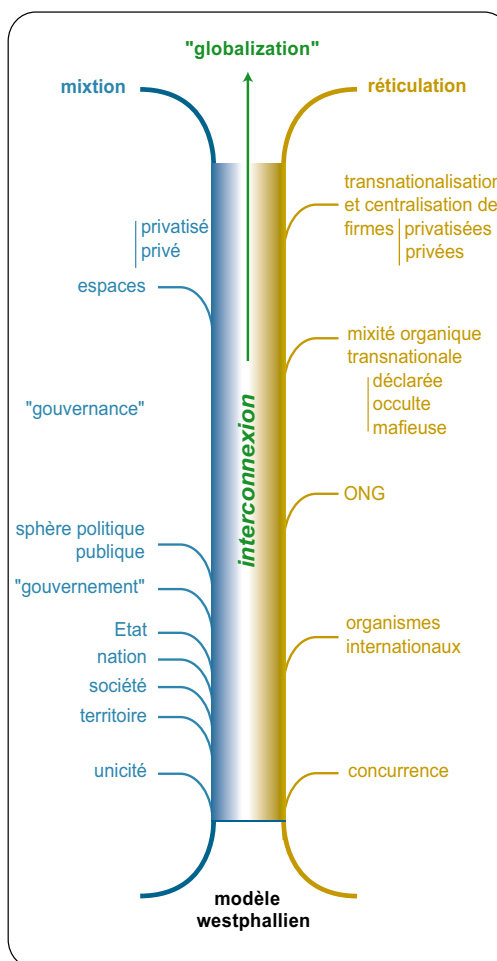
"globalization"

mixtion

réticulation

transnationalisation et centralisation de firmes privatisées privées

privatisé privé

espaces

mixité organique transnationale déclarée occulte mafieuse

"gouvernance"

interconnexion

ONG

sphère politique publique

"gouvernement"

organismes internationaux

Etat

nation

société

territoire

unicité

concurrence

modèle westphallien